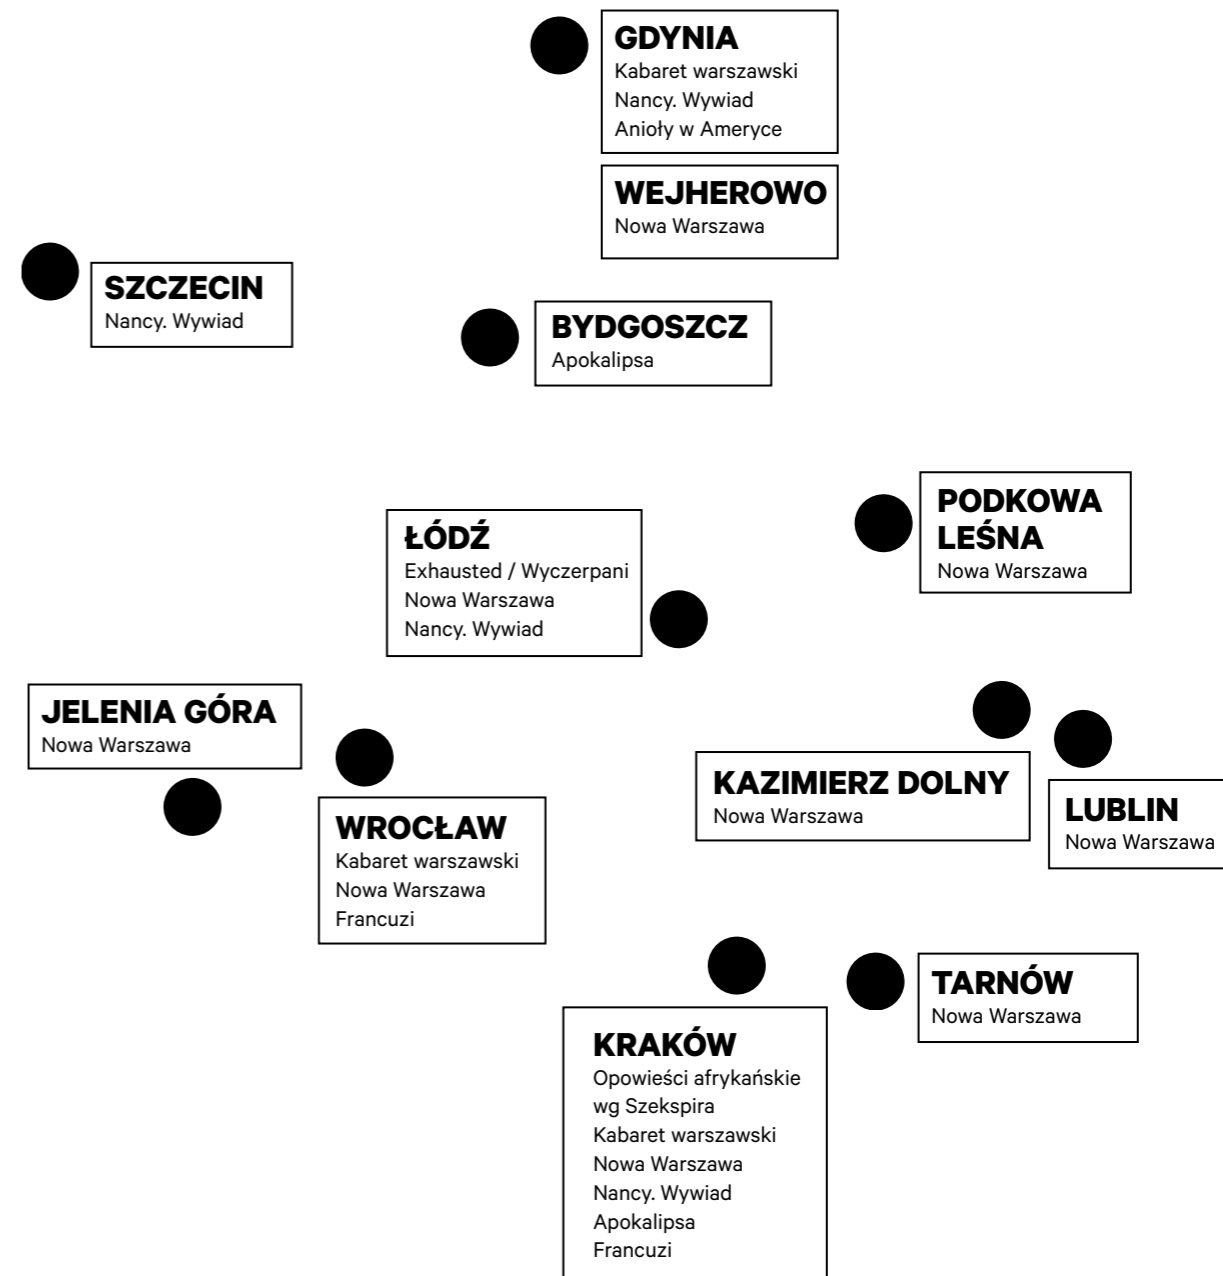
GDYNIA
Kabaret warszawski
Nancy. Wywiad
Anioły w Ameryce

WEJHEROWO
Nowa Warszawa

SZCZECIN
Nancy. Wywiad

BYDGOSZCZ
Apokalipsa

PODKOWA LEŚNA
Nowa Warszawa

ŁÓDŹ
Exhausted / Wyczerpani
Nowa Warszawa
Nancy. Wywiad

JELENIA GÓRA
Nowa Warszawa

KAZIMIERZ DOLNY
Nowa Warszawa

LUBLIN
Nowa Warszawa

WROCŁAW
Kabaret warszawski
Nowa Warszawa
Francuzi

TARNÓW
Nowa Warszawa

KRAKÓW
Opowieści afrykańskie wg Szekspira
Kabaret warszawski
Nowa Warszawa
Nancy. Wywiad
Apokalipsa
Francuzi